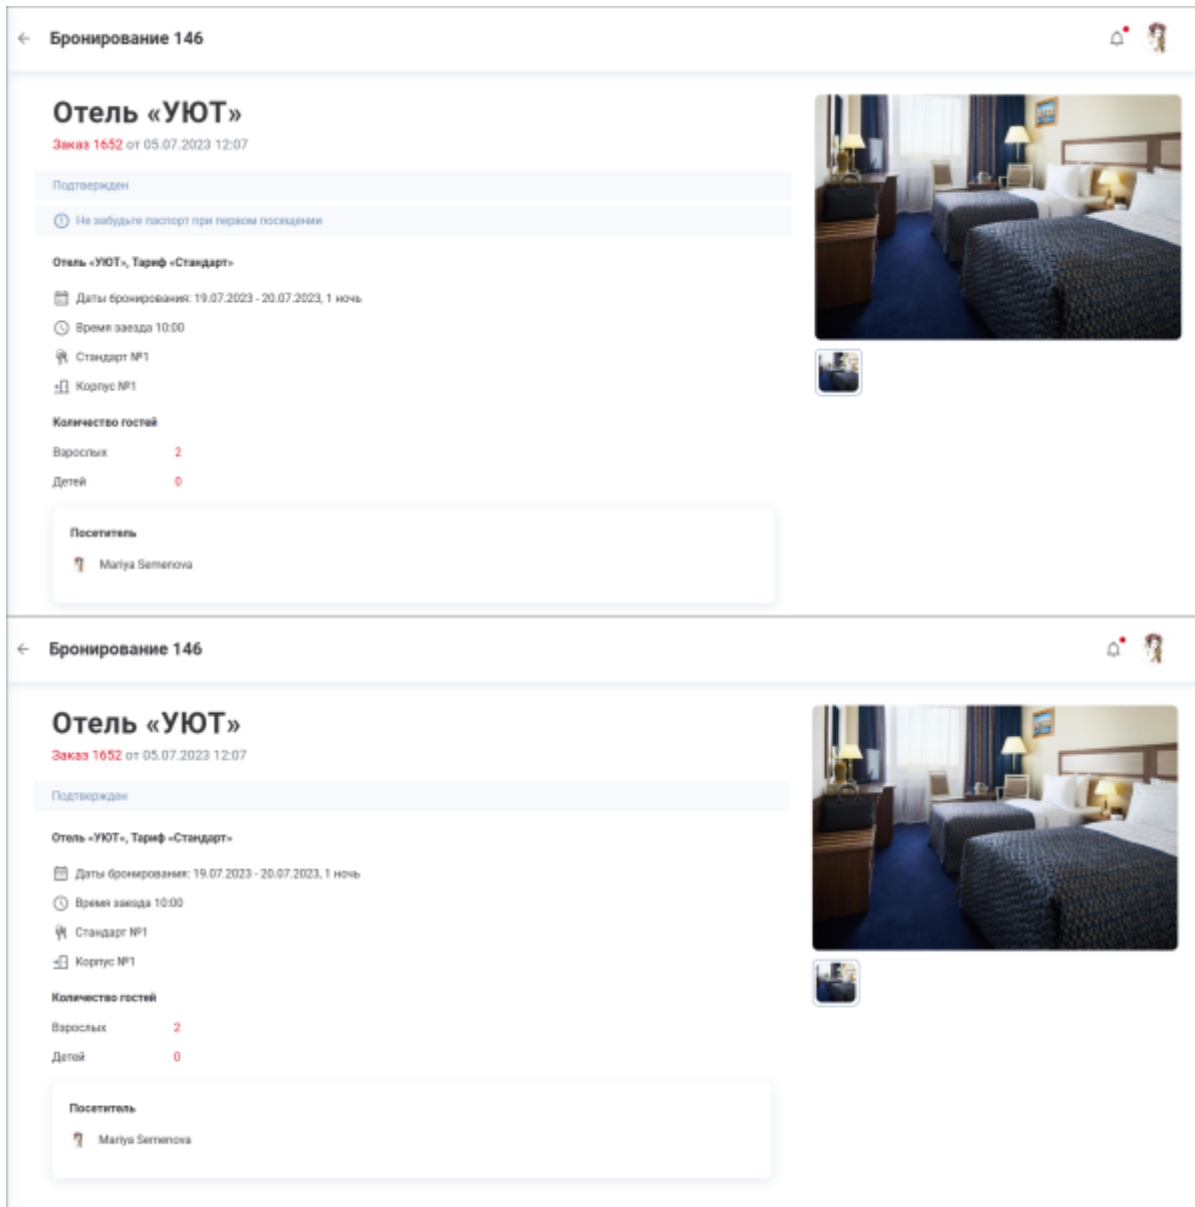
Бронирование 146

Отель «УЮТ»

Заказ 1652 от 05.07.2023 12:07

Подтвержден

Не забудьте паспорт при первом посещении

Отель «УЮТ», Тариф «Стандарт»

Даты бронирования: 19.07.2023 - 20.07.2023, 1 ночь

Время заезда 10:00

Стандарт №1

Корпус №1

Количество гостей

Взрослых 2

Детей 0

Посетитель

Mariya Semenova

Бронирование 146

Отель «УЮТ»

Заказ 1652 от 05.07.2023 12:07

Подтвержден

Отель «УЮТ», Тариф «Стандарт»

Даты бронирования: 19.07.2023 - 20.07.2023, 1 ночь

Время заезда 10:00

Стандарт №1

Корпус №1

Количество гостей

Взрослых 2

Детей 0

Посетитель

Mariya Semenova